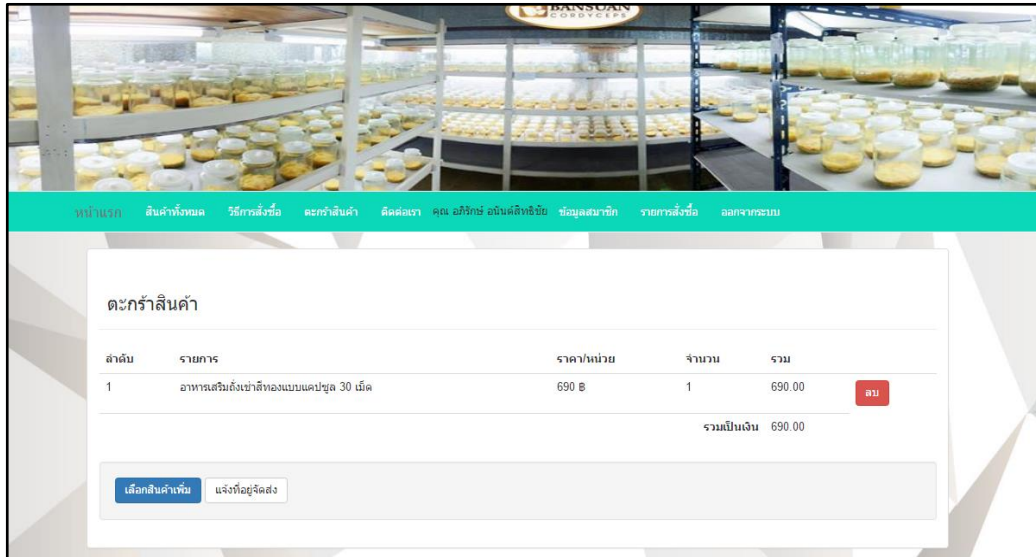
BANSUAN
CORDYCEPS

หน้าแรก สินค้าทั้งหมด วิธีการสั่งซื้อ ตะกร้าสินค้า ติดต่อเรา คุณ อภิรักษ์ อนันต์สิทธิชัย ข้อมูลสมาชิก รายการสั่งซื้อ ออกจากระบบ

ตะกร้าสินค้า

| ลำดับ | รายการ | ราคา/หน่วย | จำนวน | รวม | |
|---|---|---|---|---|---|
| 1 | อาหารเสริมถั่งเช่าสีทองแบบแคปซูล 30 เม็ด | 690 ฿ | 1 | 690.00 | ลบ |
| | | | รวมเป็นเงิน | 690.00 | |

เลือกสินค้าเพิ่ม แจ้งที่อยู่จัดส่ง